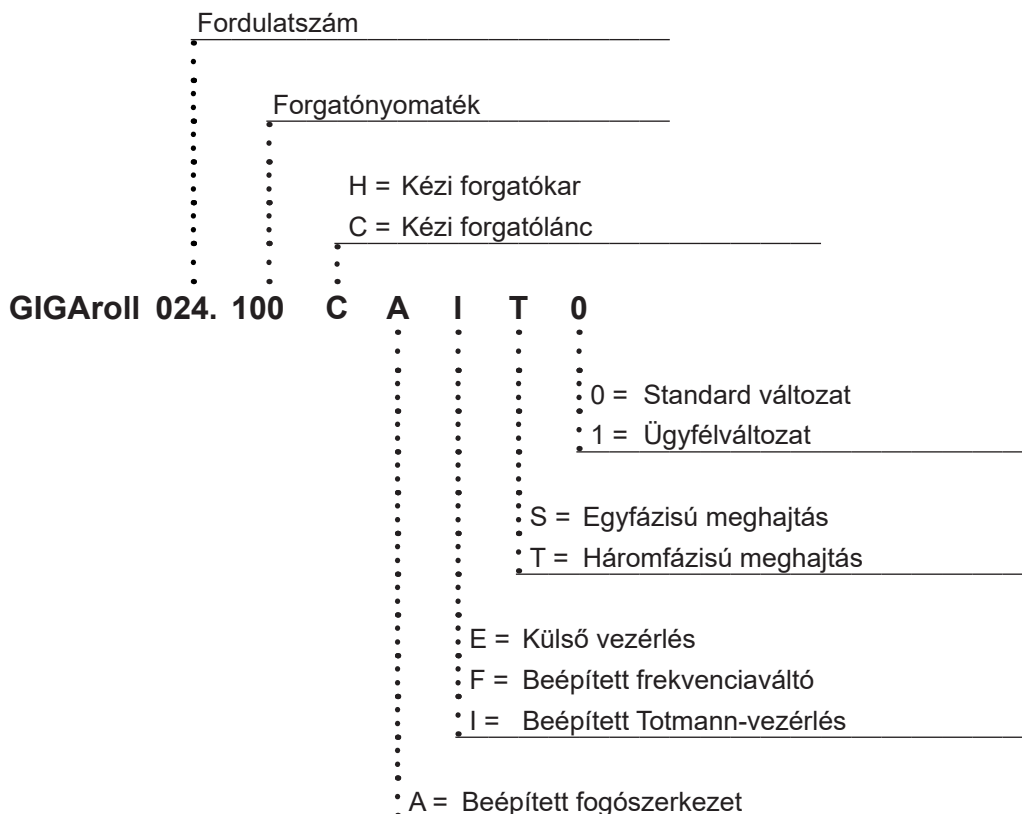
Fordulatszám

Forgatónyomaték

H = Kézi forgatókar
C = Kézi forgatólánc

GIGAroll 024. 100 C A I T 0

0 = Standard változat
1 = Ügyfélváltozat

S = Egyfázisú meghajtás
T = Háromfázisú meghajtás

E = Külső vezérlés
F = Beépített frekvenciaváltó
I = Beépített Totmann-vezérlés

A = Beépített fogószerkezet